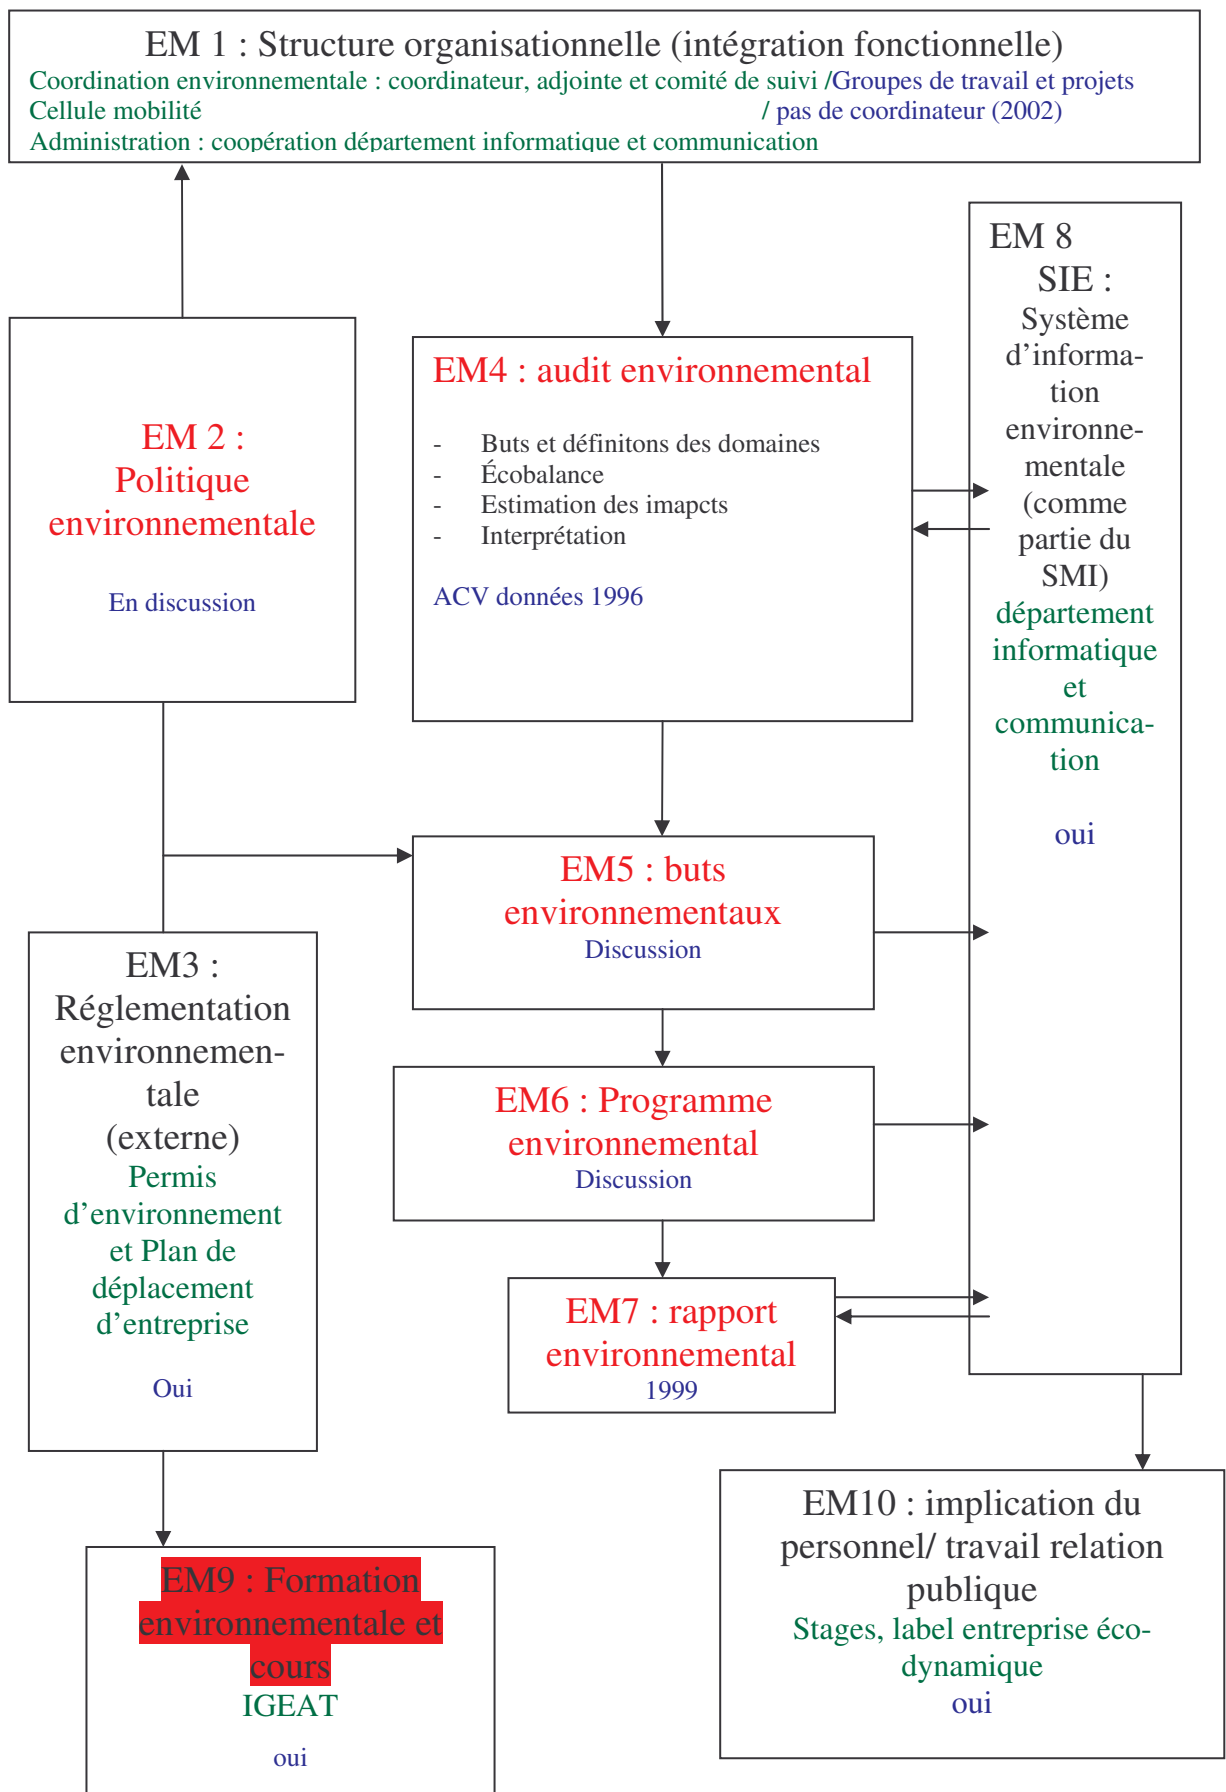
EM 1 : Structure organisationnelle (intégration fonctionnelle)
Coordination environnementale : coordinateur, adjointe et comité de suivi /Groupes de travail et projets
Cellule mobilité / pas de coordinateur (2002)
Administration : coopération département informatique et communication

EM 2 : Politique environnementale
En discussion

EM4 : audit environnemental
- Buts et définitons des domaines
- Écobalance
- Estimation des imapcts
- Interprétation
ACV données 1996

EM 8
SIE :
Système d'information environnementale (comme partie du SMI)
département informatique et communication
oui

EM5 : buts environnementaux
Discussion

EM3 : Réglementation environnementale (externe)
Permis d'environnement et Plan de déplacement d'entreprise
Oui

EM6 : Programme environnemental
Discussion

EM7 : rapport environnemental
1999

EM10 : implication du personnel/ travail relation publique
Stages, label entreprise éco-dynamique
oui

EM9 : Formation environnementale et cours
IGEAT
oui